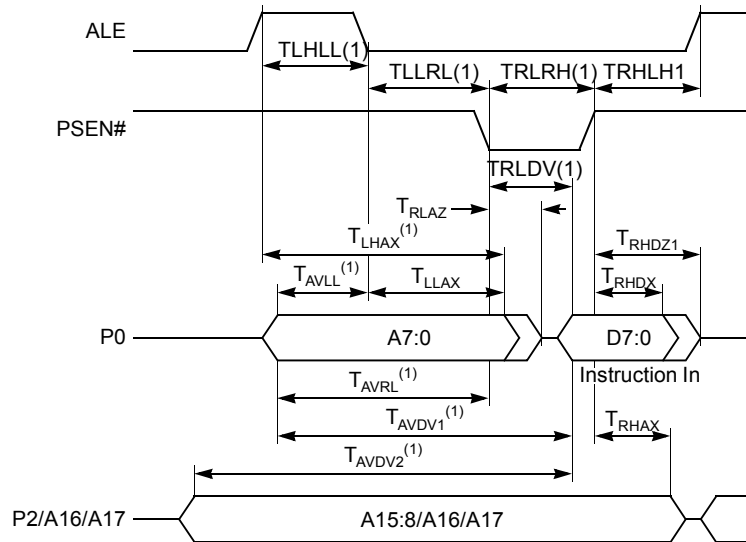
ALE

TLHLL(1)

TLLRL(1)

TRLRH(1)

TRHLH1

PSEN#

TRLDV(1)

$T_{RLAZ}$

$T_{LHAX}^{(1)}$

$T_{RHDZ1}$

$T_{AVLL}^{(1)}$

$T_{LLAX}$

$T_{RHDX}$

P0

A7:0

D7:0

Instruction In

$T_{AVRL}^{(1)}$

$T_{AVDV1}^{(1)}$

$T_{RHAX}$

$T_{AVDV2}^{(1)}$

P2/A16/A17

A15:8/A16/A17